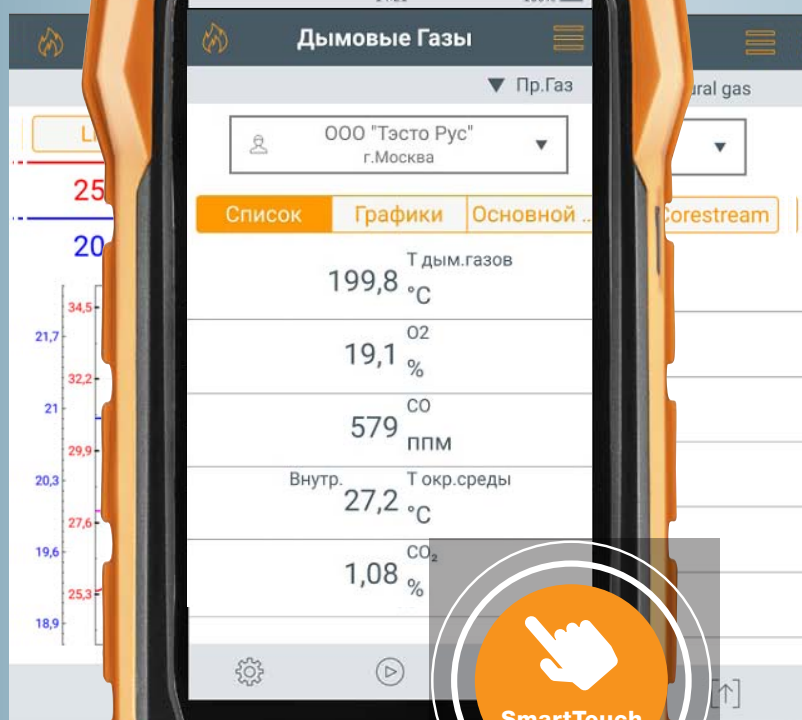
Дымовые Газы

▼ Пр.Газ

ООО "Тэсто Рус"
г.Москва

Список
Графики
Основной ..

199,8 Т дым.газов °C

19,1 O2 %

579 CO ппм

Внутр. 27,2 Т окр.среды °C

1,08 $CO_2$ %

ural gas

Corestream

25

20

34,5
21,7
32,2
21
29,9
20,3
27,6
19,6
25,3
18,9

SmartTouch